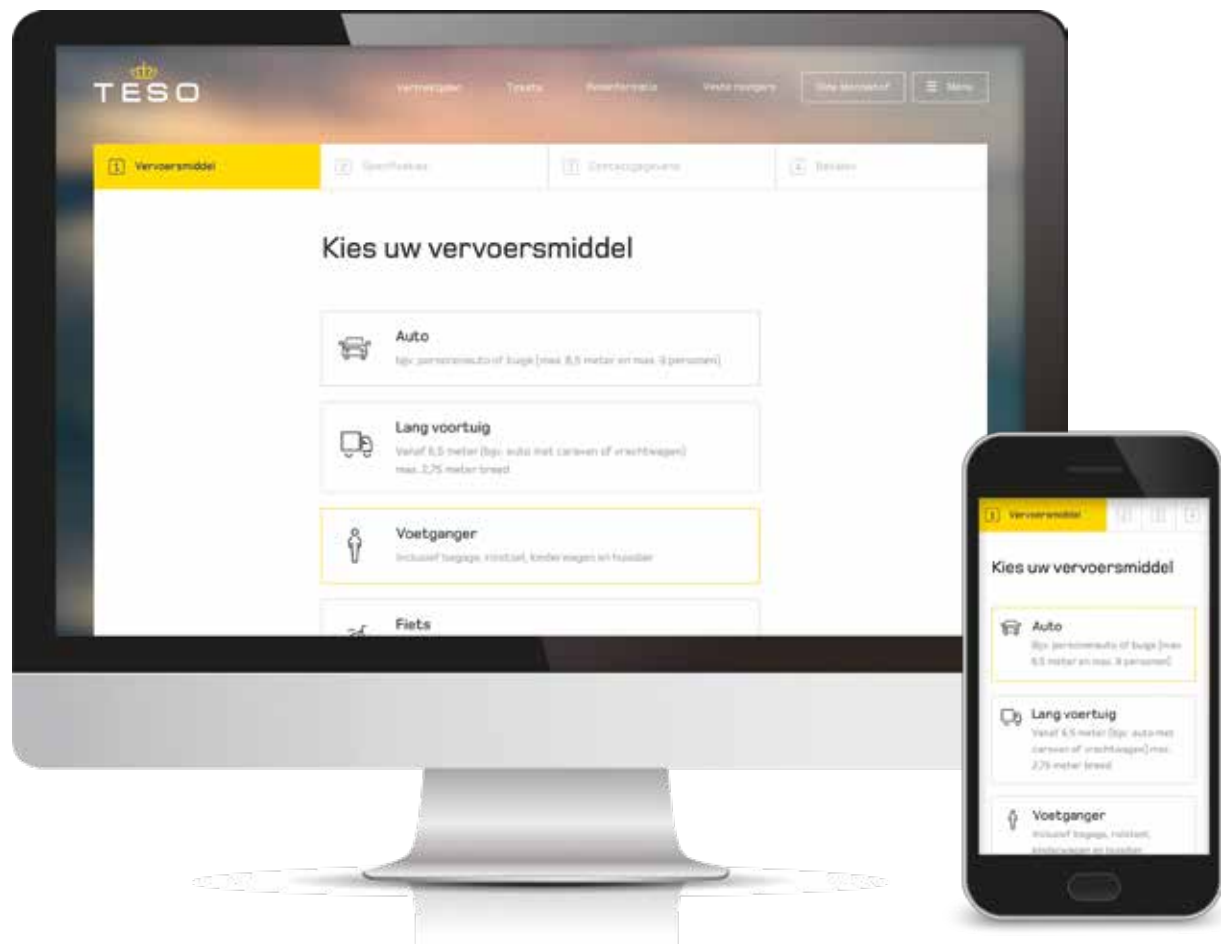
TESO

Vertrektijden Tickets Reisinformatie Vaste reizigers Onze dienstverlening ☰ Menu

1 Vervoersmiddel 2 Specificaties 3 Contactgegevens 4 Betalen

Kies uw vervoersmiddel

Auto
Bijv. personenauto of busje (max. 6,5 meter en max. 9 personen)

Lang voertuig
Vanaf 6,5 meter (bijv. auto met caravan of vrachtwagen) max. 2,75 meter breed

Voetganger
Inclusief bagage, rolstoel, kinderwagen en hondje

Fiets

1 Vervoersmiddel 2 3 4

Kies uw vervoersmiddel

Auto
Bijv. personenauto of busje (max. 6,5 meter en max. 9 personen)

Lang voertuig
Vanaf 6,5 meter (bijv. auto met caravan of vrachtwagen) max. 2,75 meter breed

Voetganger
Inclusief bagage, rolstoel, kinderwagen en hondje